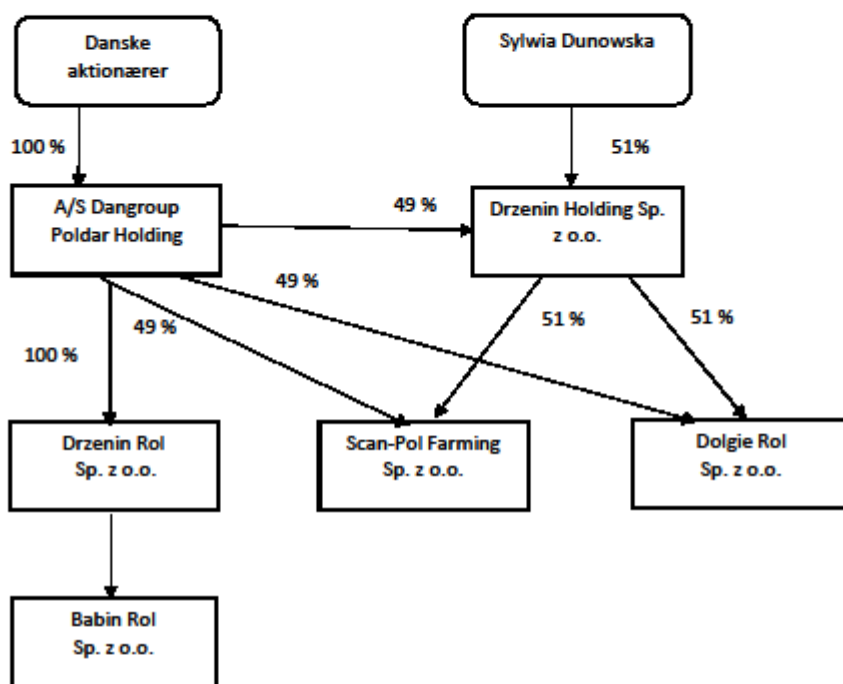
Danske aktionærer

Sylwia Dunowska

100 %

51%

A/S Dangroup Poldar Holding

49 %

Drzenin Holding Sp. z o.o.

49 %

49 %

51 %

51 %

100 %

Drzenin Rol Sp. z o.o.

Scan-Pol Farming Sp. z o.o.

Dolgie Rol Sp. z o.o.

Babin Rol Sp. z o.o.